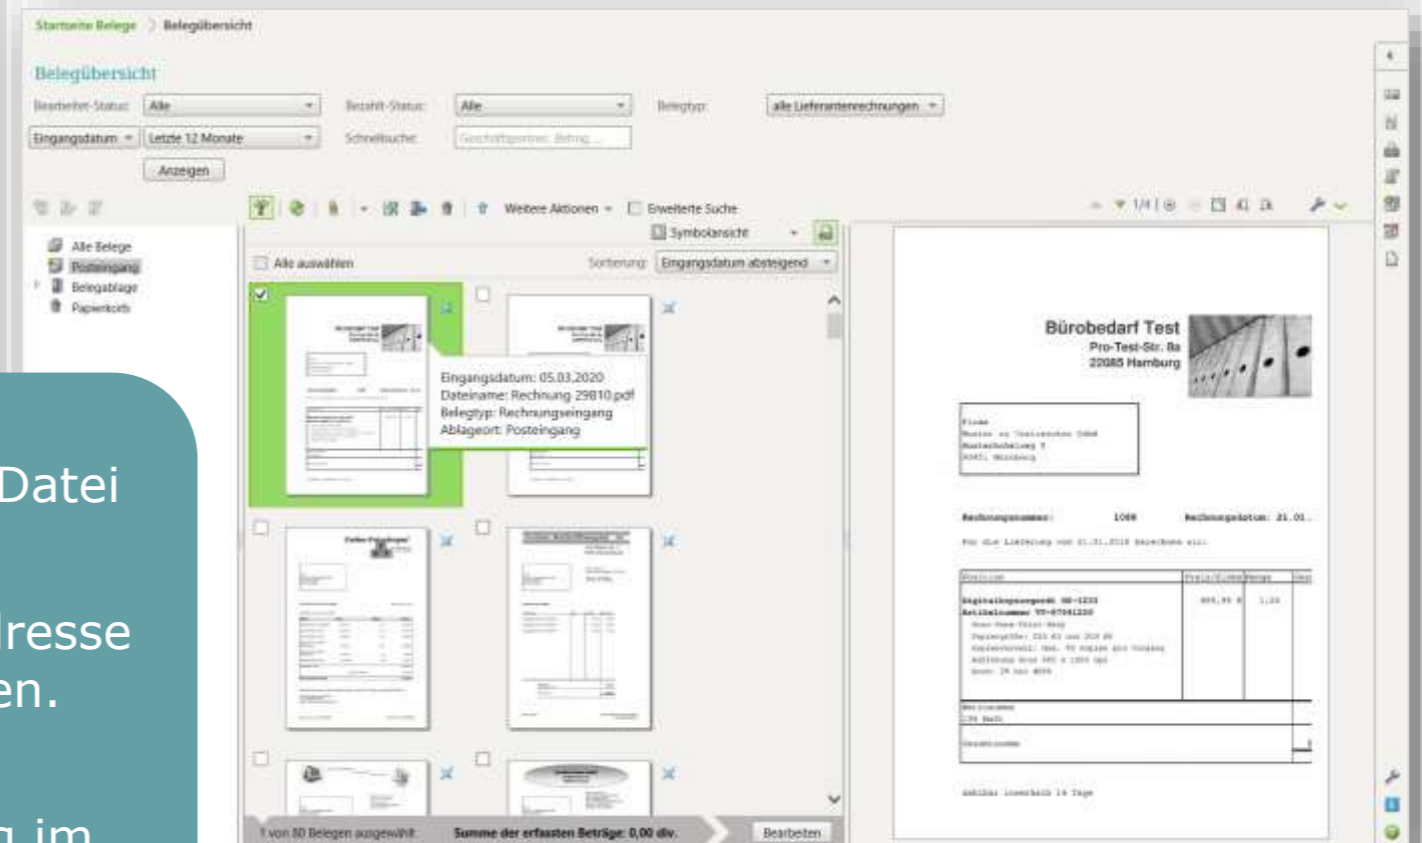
Startseite Belege > Belegübersicht

Belegübersicht

Bearbeiten-Status: Alle
Bezahlt-Status: Alle
Belegtyp: alle Lieferantenrechnungen
Eingangsdatum
Letzte 12 Monate
Schnellsuche: Geschäftspartner, Betrag ...
Anzeigen

Weitere Aktionen
Erweiterte Suche
Symbolansicht

Alle Belege
Posteingang
Belegablage
Papierkorb

Alle auswählen
Sortierung: Eingangsdatum absteigend

Eingangsdatum: 05.03.2020
Dateiname: Rechnung 29810.pdf
Belegtyp: Rechnungseingang
Ablageort: Posteingang

1/4

Bürobedarf Test
Pro-Test-Str. 8a
22085 Hamburg

Rechnungsnummer: 1088
Rechnungsdatum: 21.01.

1 von 80 Belegen ausgewählt
Summe der erfassten Beträge: 0,00 div.
Bearbeiten

Datei

dresse
en.

g im